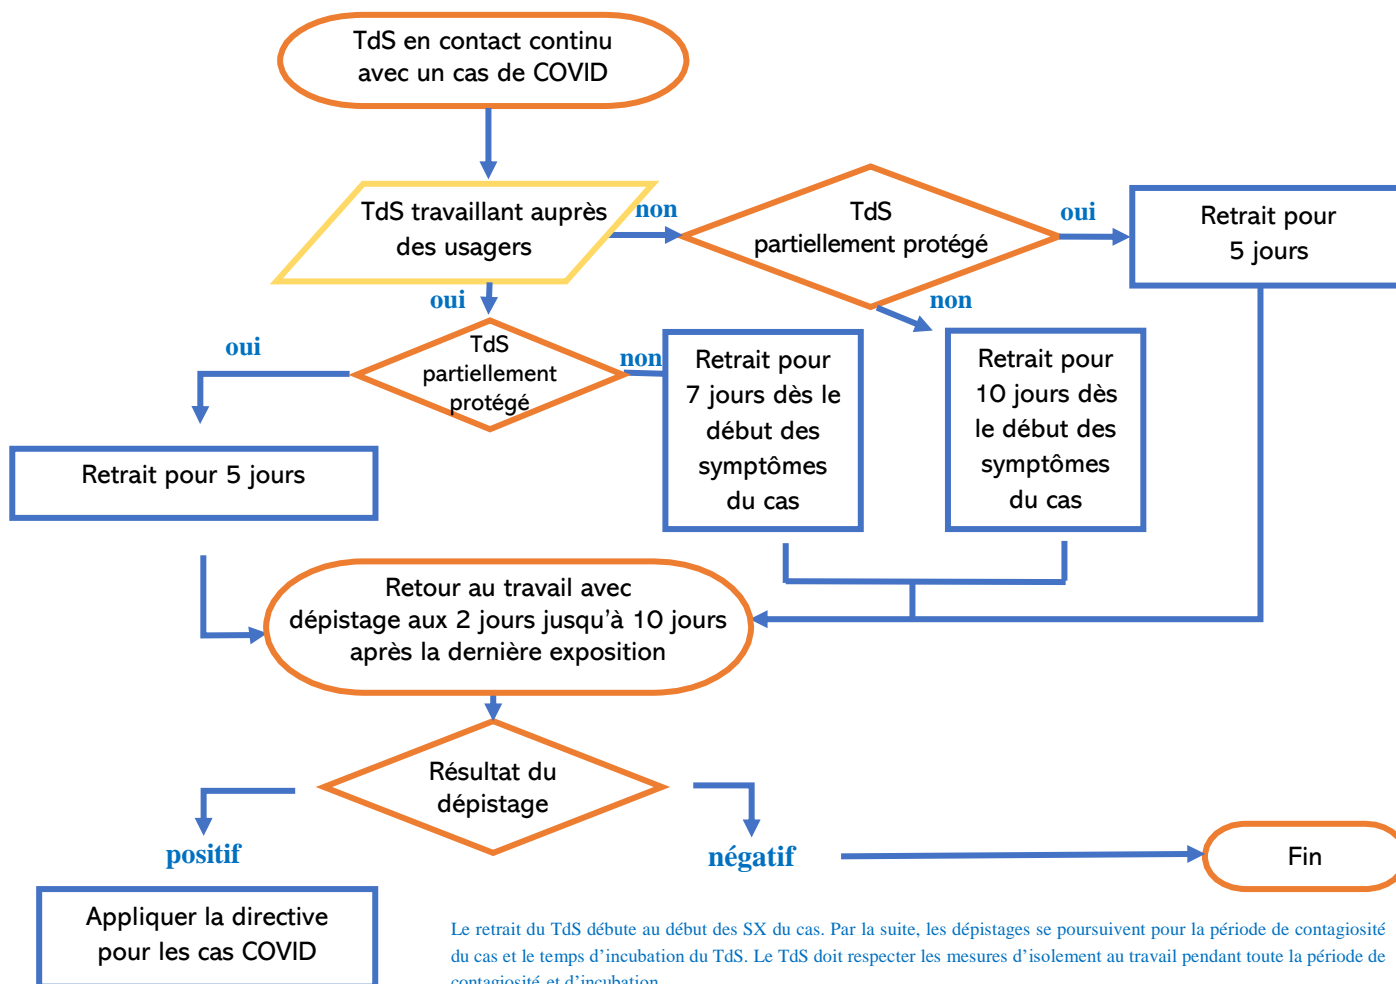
TdS en contact continu avec un cas de COVID

TdS travaillant auprès des usagers

non

TdS partiellement protégé

oui

Retrait pour 5 jours

oui

non

oui

TdS partiellement protégé

non

Retrait pour 7 jours dès le début des symptômes du cas

Retrait pour 10 jours dès le début des symptômes du cas

Retrait pour 5 jours

Retour au travail avec dépistage aux 2 jours jusqu'à 10 jours après la dernière exposition

Résultat du dépistage

positif

négatif

Fin

Appliquer la directive pour les cas COVID

Le retrait du TdS débute au début des SX du cas. Par la suite, les dépistages se poursuivent pour la période de contagiosité du cas et le temps d'incubation du TdS. Le TdS doit respecter les mesures d'isolement au travail pendant toute la période de contagiosité et d'incubation.